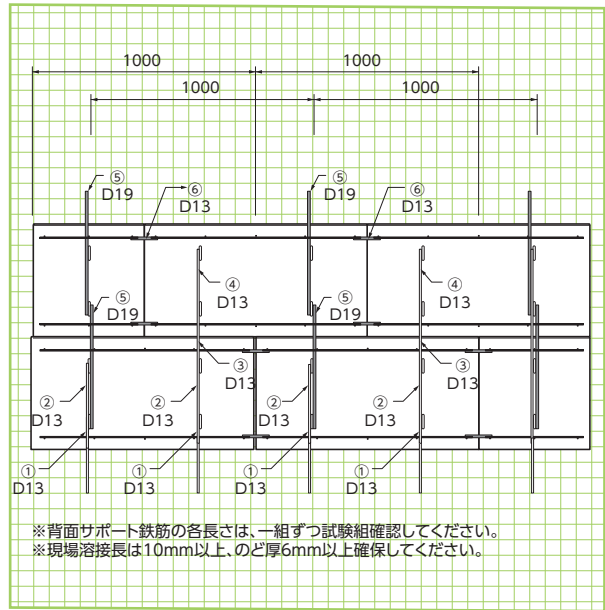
1000
1000
1000
1000

⑤
D19
⑥
D13
⑤
D19
⑥
D13

④
D13
④
D13
⑤
D19
⑤
D19

③
D13
③
D13
②
D13
②
D13
②
D13
②
D13

①
D13
①
D13
①
D13
①
D13

※背面サポート鉄筋の各長さは、一組ずつ試験組確認してください。
※現場溶接長は10mm以上、のど厚6mm以上確保してください。